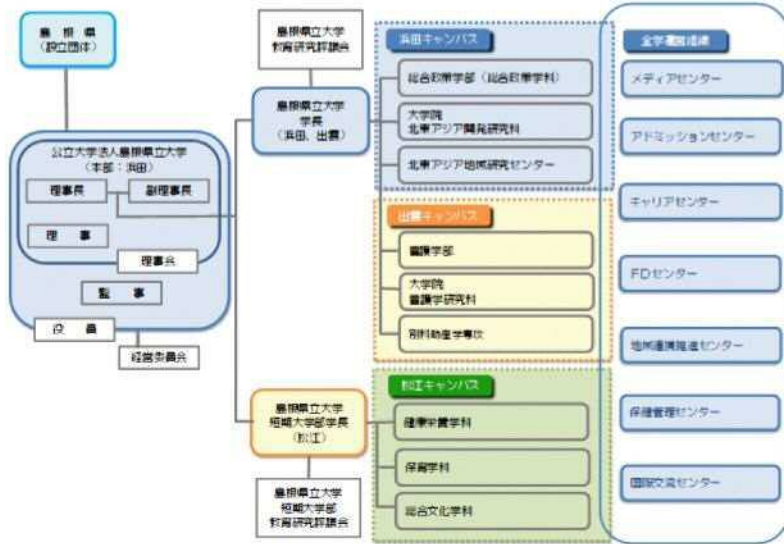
島根県
（設立団体）

公立大学法人島根県立大学
（本部：浜田）

理事長

副理事長

理事

理事会

監事

役員

経営委員会

島根県立大学
教育研究評議会

島根県立大学
学長
（浜田、出雲）

浜田キャンパス

総合政策学部（総合政策学科）

大学院
北東アジア開発研究科

北東アジア地域研究センター

出雲キャンパス

看護学部

大学院
看護学研究科

別科助産学専攻

松江キャンパス

島根県立大学
短期大学部学長
（松江）

健康栄養学科

保育学科

総合文化学科

島根県立大学
短期大学部
教育研究評議会

全学運営組織

メディアセンター

アドミッションセンター

キャリアセンター

FDセンター

地域連携推進センター

保健管理センター

国際交流センター